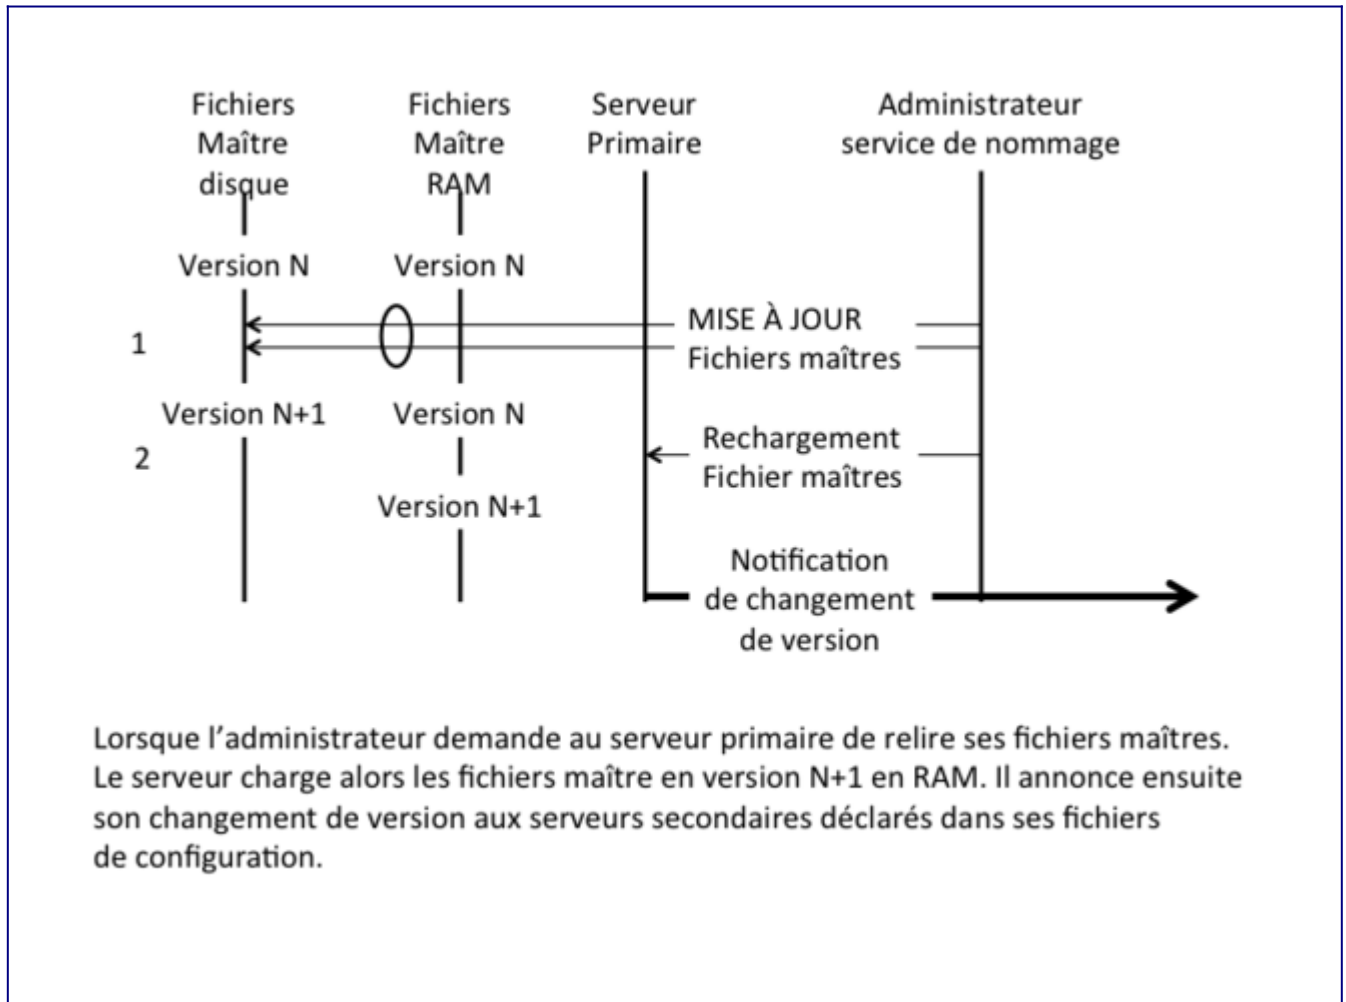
Fichiers Maître disque

Fichiers Maître RAM

Serveur Primaire

Administrateur service de nommage

Version N

Version N

1

MISE À JOUR Fichiers maîtres

Version N+1

Version N

2

Rechargement Fichier maîtres

Version N+1

Notification de changement de version

Lorsque l'administrateur demande au serveur primaire de relire ses fichiers maîtres. Le serveur charge alors les fichiers maître en version N+1 en RAM. Il annonce ensuite son changement de version aux serveurs secondaires déclarés dans ses fichiers de configuration.